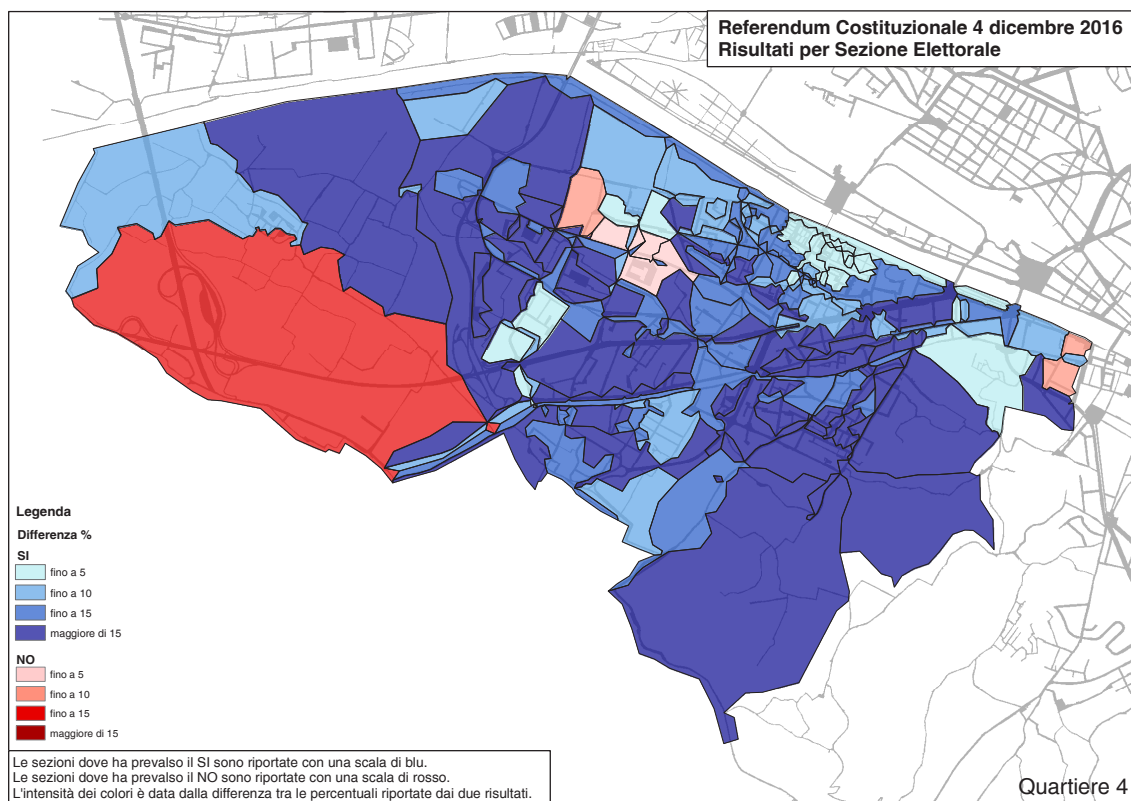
Referendum Costituzionale 4 dicembre 2016
Risultati per Sezione Elettorale

Legenda
Differenza %
SI
fino a 5
fino a 10
fino a 15
maggiore di 15

NO
fino a 5
fino a 10
fino a 15
maggiore di 15

Le sezioni dove ha prevalso il SI sono riportate con una scala di blu.
Le sezioni dove ha prevalso il NO sono riportate con una scala di rosso.
L'intensità dei colori è data dalla differenza tra le percentuali riportate dai due risultati.

Quartiere 4